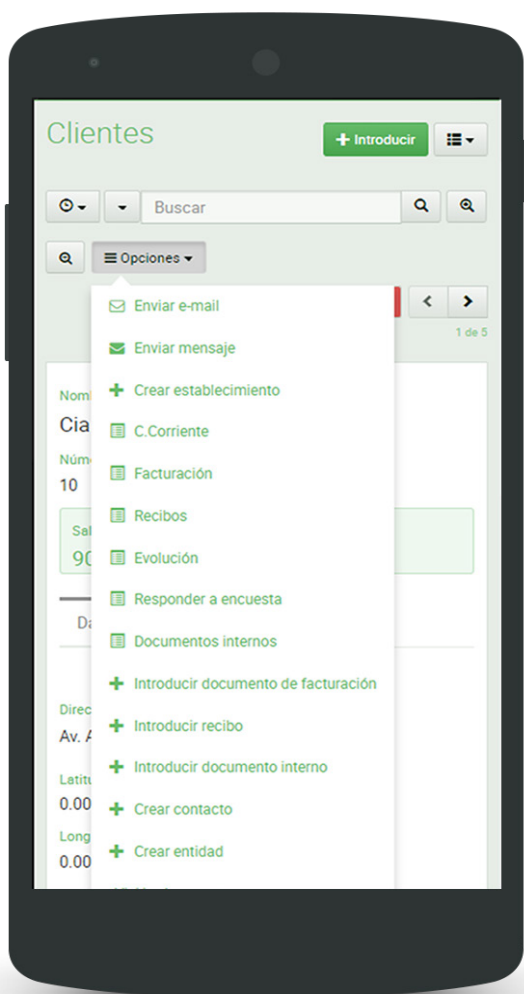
Clientes

Introducir

Buscar

Opciones

1 de 5

Enviar e-mail
Enviar mensaje
Crear establecimiento
C.Corriente
Facturación
Recibos
Evolución
Responder a encuesta
Documentos internos
Introducir documento de facturación
Introducir recibo
Introducir documento interno
Crear contacto
Crear entidad

Nom
Cia
Núm
10
Sal
90
Da
Direc
Av. A
Latitu
0.00
Long
0.00